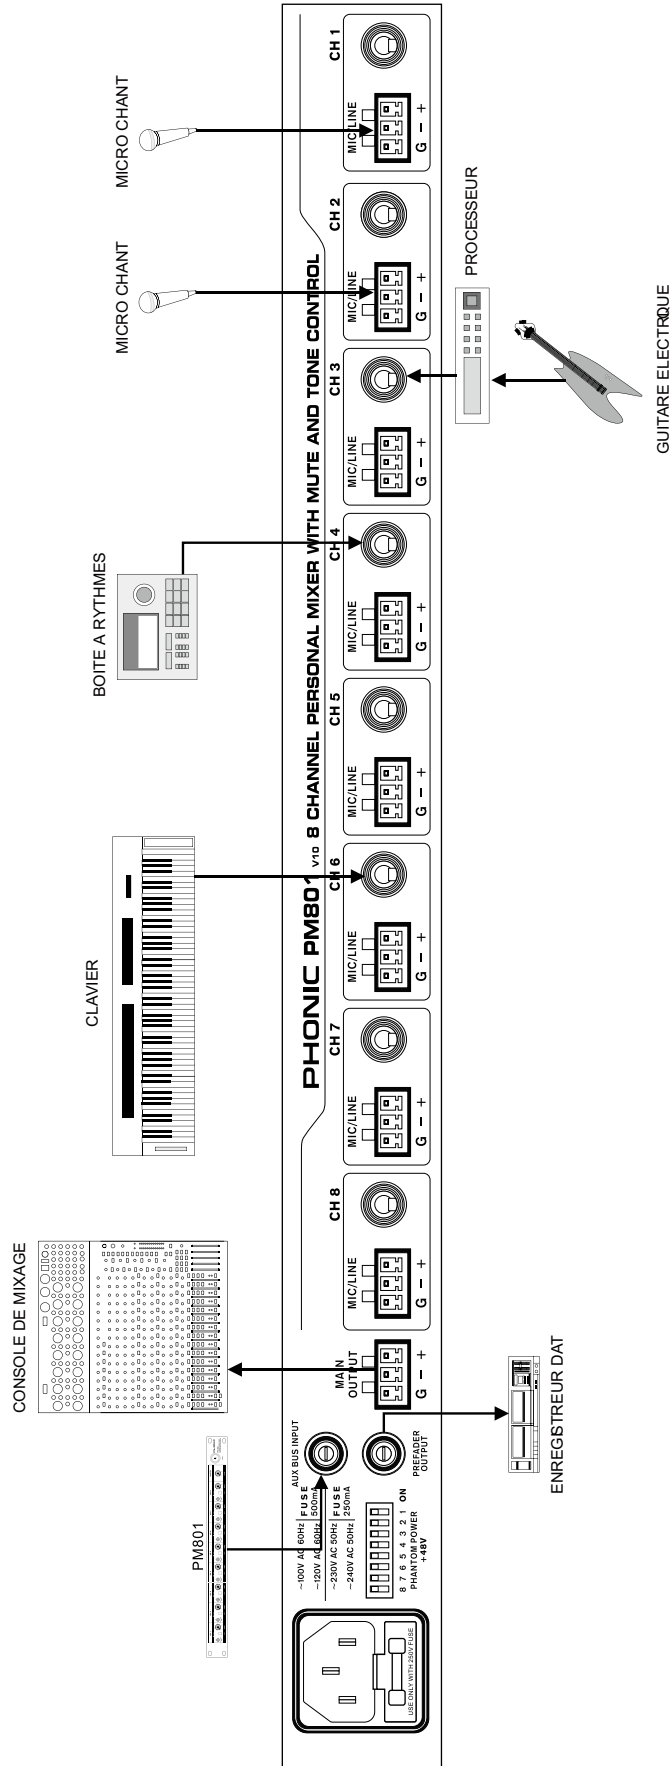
PHONIC PM801 V10 8 CHANNEL PERSONAL MIXER WITH MUTE AND TONE CONTROL

CH 1
MIC/LINE
G – +

CH 2
MIC/LINE
G – +

CH 3
MIC/LINE
G – +

CH 4
MIC/LINE
G – +

CH 5
MIC/LINE
G – +

CH 6
MIC/LINE
G – +

CH 7
MIC/LINE
G – +

CH 8
MIC/LINE
G – +

MAIN OUTPUT
G – +

AUX BUS INPUT

PREFADER OUTPUT

~100V AC 60Hz
~120V AC 60Hz
FUSE 500mA
~230V AC 50Hz
~240V AC 50Hz
FUSE 250mA

8 7 6 5 4 3 2 1 ON
PHANTOM POWER +48V

USE ONLY WITH 250V FUSE

MICRO CHANT

MICRO CHANT

PROCESSEUR

GUITARE ELECTRIQUE

BOITE A RYTHMES

CLAVIER

CONSOLE DE MIXAGE

PM801

ENREGISTREUR DAT